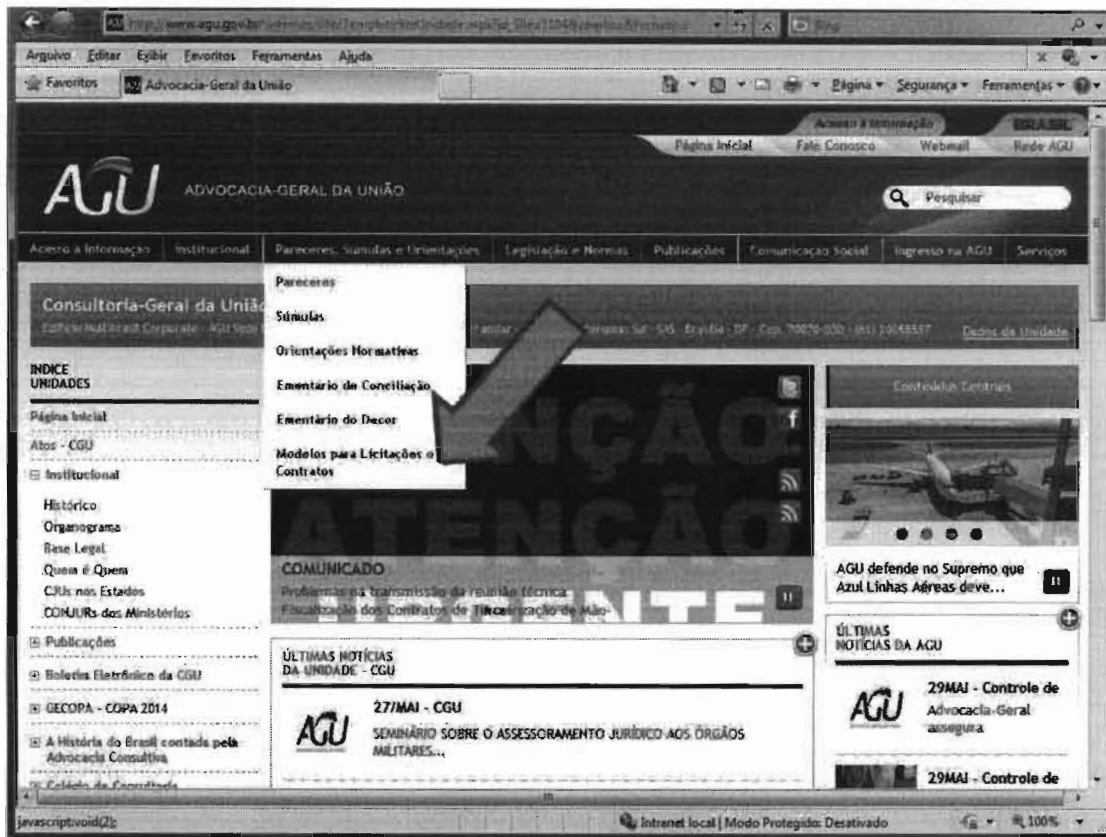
http://www.agu.gov.br/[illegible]

Arquivo Editar Exibir Favoritos Ferramentas Ajuda

Favoritos Advocacia-Geral da União

Página Segurança Ferramentas

Acesso à Informação BRASIL

Página Inicial Fale Conosco Webmail Rede AGU

AGU ADVOCACIA-GERAL DA UNIÃO

Pesquisar

Acesso à Informação Institucional Pareceres, Súmulas e Orientações Legislação e Normas Publicações Comunicação Social Ingresso na AGU Serviços

Consultoria-Geral da União

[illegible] Brasília - DF - Cep. 70070-030 - (61) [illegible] Dados da Unidade

Pareceres
Súmulas
Orientações Normativas
Ementário de Conciliação
Ementário do Decor
Modelos para Licitações e Contratos

INDICE UNIDADES

Página Inicial
Atos - CGU
Institucional
Histórico
Organograma
Base Legal
Quem é Quem
CJUs nos Estados
CONJURs dos Ministérios
Publicações
Boletim Eletrônico da CGU
GECOPA - COPA 2014
A História do Brasil contada pela Advocacia Consultiva
Colégio de Consultoria

ATENÇÃO
ATENÇÃO
URGENTE

COMUNICADO
Problemas na transmissão da reunião técnica Fiscalização dos Contratos de Terceirização de Mão-

Conteúdos Centrais

AGU defende no Supremo que Azul Linhas Aéreas deve...

ÚLTIMAS NOTÍCIAS DA UNIDADE - CGU

27/MAI - CGU
SEMINÁRIO SOBRE O ASSESSORAMENTO JURÍDICO AOS ÓRGÃOS MILITARES...

ÚLTIMAS NOTÍCIAS DA AGU

29MAI - Controle de
Advocacia-Geral assegura

29MAI - Controle de

javascript:void(2);

Intranet local | Modo Protegido: Desativado

100%